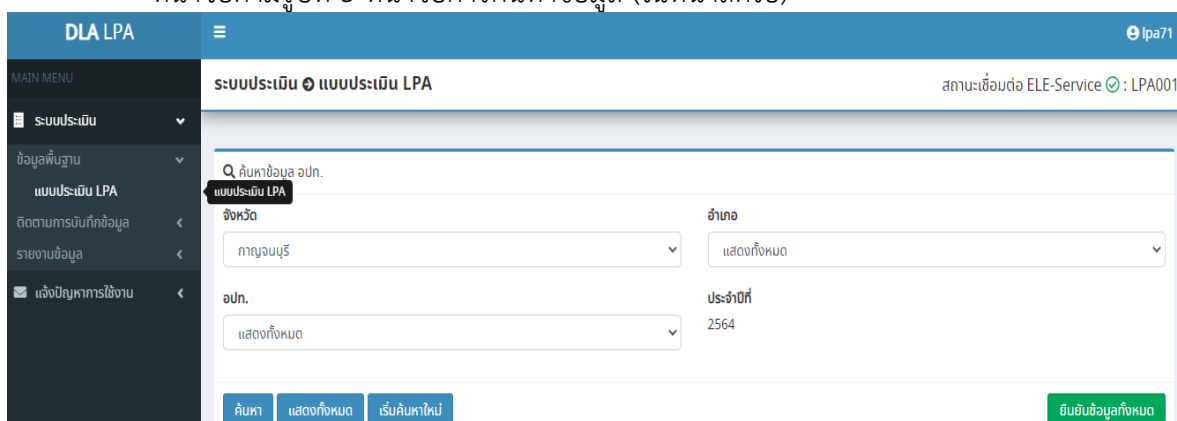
DLA LPA

lpa71

MAIN MENU

ระบบประเมิน

ข้อมูลพื้นฐาน

แบบประเมิน LPA

แบบประเมิน LPA

ติดตามการบันทึกข้อมูล

รายงานข้อมูล

แจ้งปัญหาการใช้งาน

ระบบประเมิน ➔ แบบประเมิน LPA

สถานะเชื่อมต่อ ELE-Service ✓ : LPA001

ค้นหาข้อมูล อปท.

จังหวัด

กาญจนบุรี

อำเภอ

แสดงทั้งหมด

อปท.

แสดงทั้งหมด

ประจำปีที่

2564

ค้นหา

แสดงทั้งหมด

เริ่มค้นหาใหม่

ยืนยันข้อมูลทั้งหมด